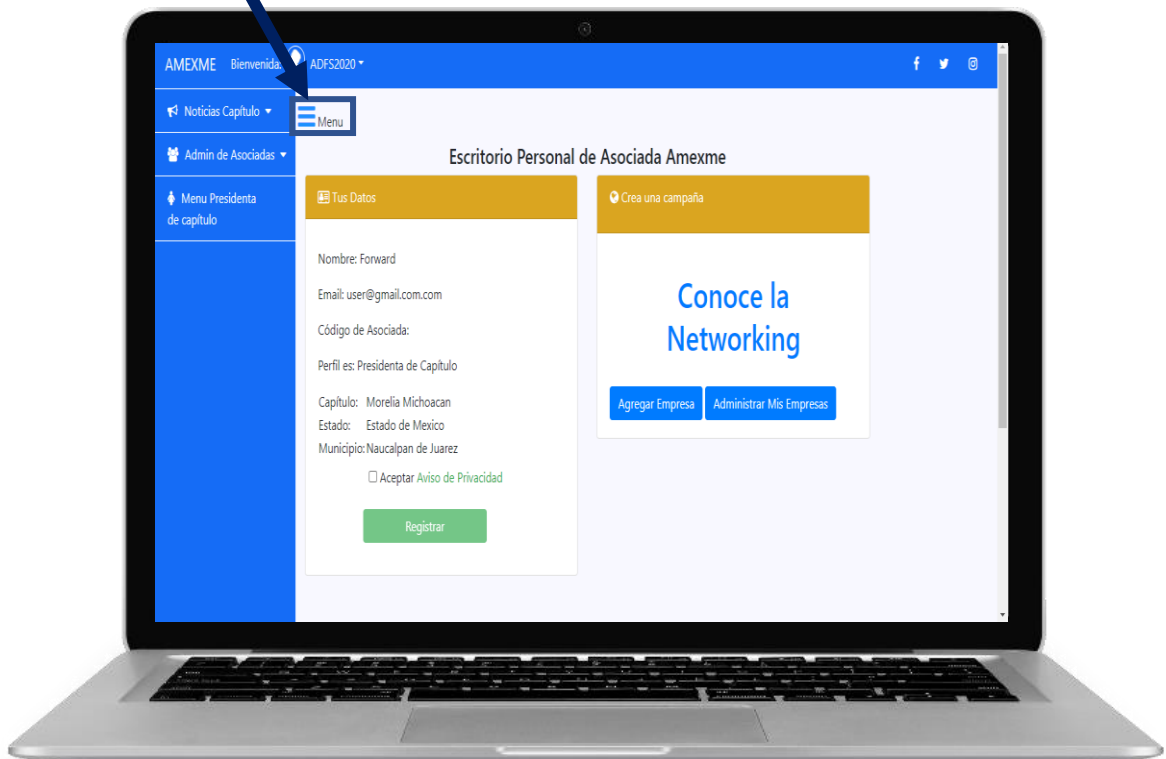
AMEXME Bienvenida ADFS2020

Noticias Capítulo

Admin de Asociadas

Menu Presidenta de capítulo

Menu

Escritorio Personal de Asociada Amexme

Tus Datos

Nombre: Forward

Email: user@gmail.com.com

Código de Asociada:

Perfil es: Presidenta de Capítulo

Capítulo: Morelia Michoacan
Estado: Estado de Mexico
Municipio: Naucalpan de Juarez

Aceptar Aviso de Privacidad

Registrar

Crea una campaña

Conoce la Networking

Agregar Empresa

Administrar Mis Empresas